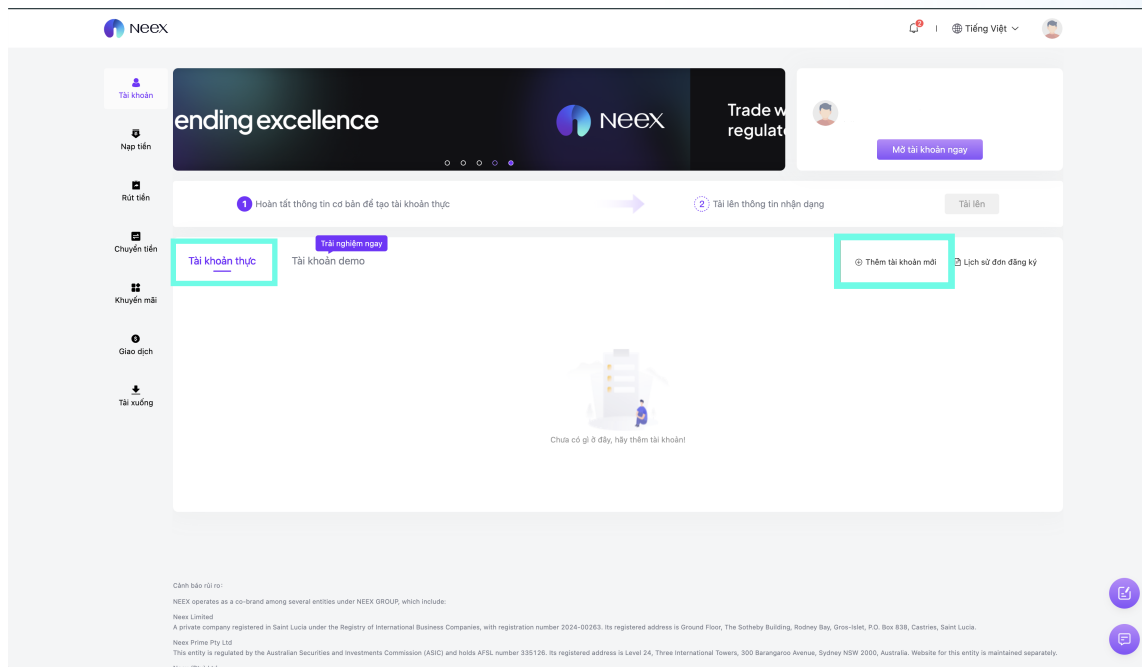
NEEX

2 | Tiếng Việt

Tài khoản

Nạp tiền

Rút tiền

Chuyển tiền

Khuyến mãi

Giao dịch

Tài xuống

ending excellence

NEEX

Trade w
regulat

Mở tài khoản ngay

1 Hoàn tất thông tin cơ bản để tạo tài khoản thực

2 Tải lên thông tin nhận dạng

Tải lên

Trải nghiệm ngay

Tài khoản thực

Tài khoản demo

Thêm tài khoản mới

Lịch sử đơn đăng ký

Chưa có gì ở đây, hãy thêm tài khoản!

Cảnh báo rủi ro:

NEEX operates as a co-brand among several entities under NEEX GROUP, which include:

Neex Limited
A private company registered in Saint Lucia under the Registry of International Business Companies, with registration number 2024-00263. Its registered address is Ground Floor, The Sotheby Building, Rodney Bay, Gros-Islet, P.O. Box 838, Castries, Saint Lucia.

Neex Prime Pty Ltd
This entity is regulated by the Australian Securities and Investments Commission (ASIC) and holds AFSL number 335126. Its registered address is Level 24, Three International Towers, 300 Barangaroo Avenue, Sydney NSW 2000, Australia. Website for this entity is maintained separately.